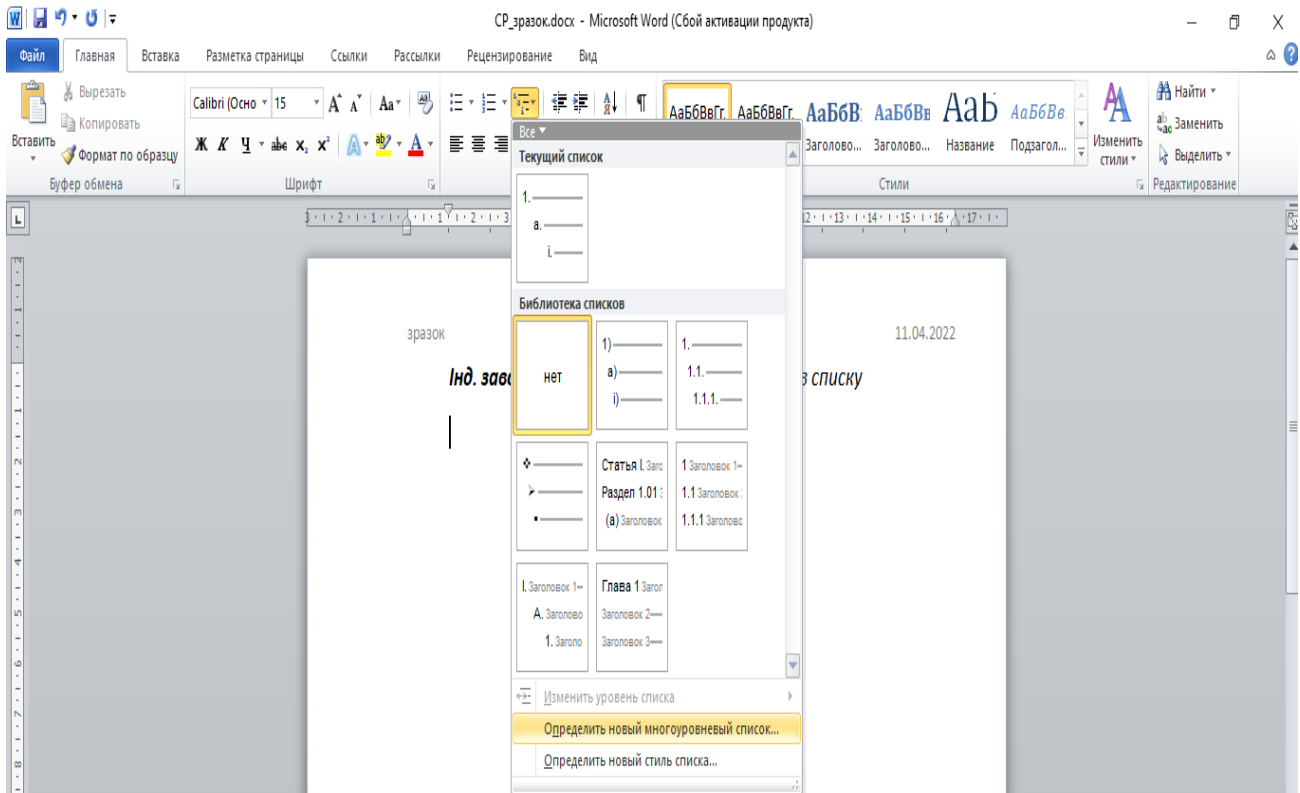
СР_зразок.docx - Microsoft Word (Сбой активации продукта)

Файл Главная Вставка Разметка страницы Ссылки Рассылки Рецензирование Вид

Вставить
Вырезать
Копировать
Формат по образцу
Буфер обмена

Calibri (Осно 15
Ж К Ч abe $x_2$ $x^2$
Шрифт

АаБбВвГг, АаБбВвГг, АаБбВ АаБбВв Aab АаБбВв.
Заголово... Заголово... Название Подзагол...
Изменить стили
Стили

Найти
Заменить
Выделить
Редактирование

Все

Текущий список
1.
a.
i.

Библиотека списков
нет

1)
a)
i)

1.
1.1.
1.1.1.

Статья I. Заго
Раздел 1.01
(a) Заголовок

1 Заголовок 1
1.1 Заголовок
1.1.1 Заголово

I. Заголовок 1
A. Заголово
1. Заголо

Глава 1 Загол
Заголовок 2
Заголовок 3

Изменить уровень списка
Определить новый многоуровневый список...
Определить новый стиль списка...

зразок
11.04.2022

Інд. зав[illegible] в списку